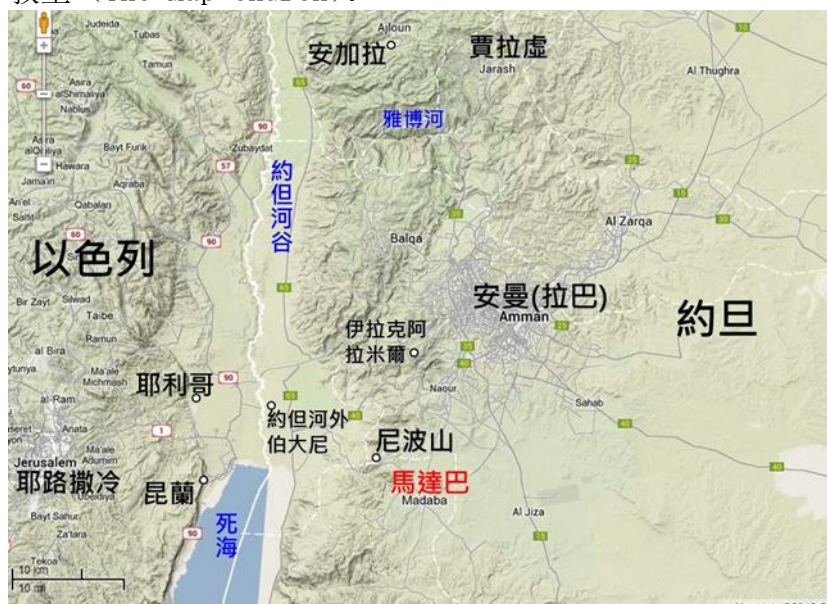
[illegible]

Judeida Tubas Tamun Asira al-Shamaliya Nablus Asira alQibliya Hawara Jama'in An'el Salfit Bayt Furik Aqraba Qabalan Zubaydat Ajloun 安加拉 賈拉處 Jarash Al Thughra 雅博河 約但河谷 Balqa Al Zarqa 以色列 Bir Zayt Silwad Taibe Ramun al Bira Ma'ale Michmash 耶利哥 al-Ram Anata Ma'ale Adumim Jerusalem 耶路撒冷 Ubeidiya Bayt Sahur Za'tara Tekoa 安曼(拉巴) Amman 約旦 伊拉克阿拉米爾 Naour Sahab 約但河外伯大尼 尼波山 馬達巴 Madaba 昆蘭 死海 Al Jiza

60 90 57 90 65 35 15 30 40 1 90 10 km 10 mi